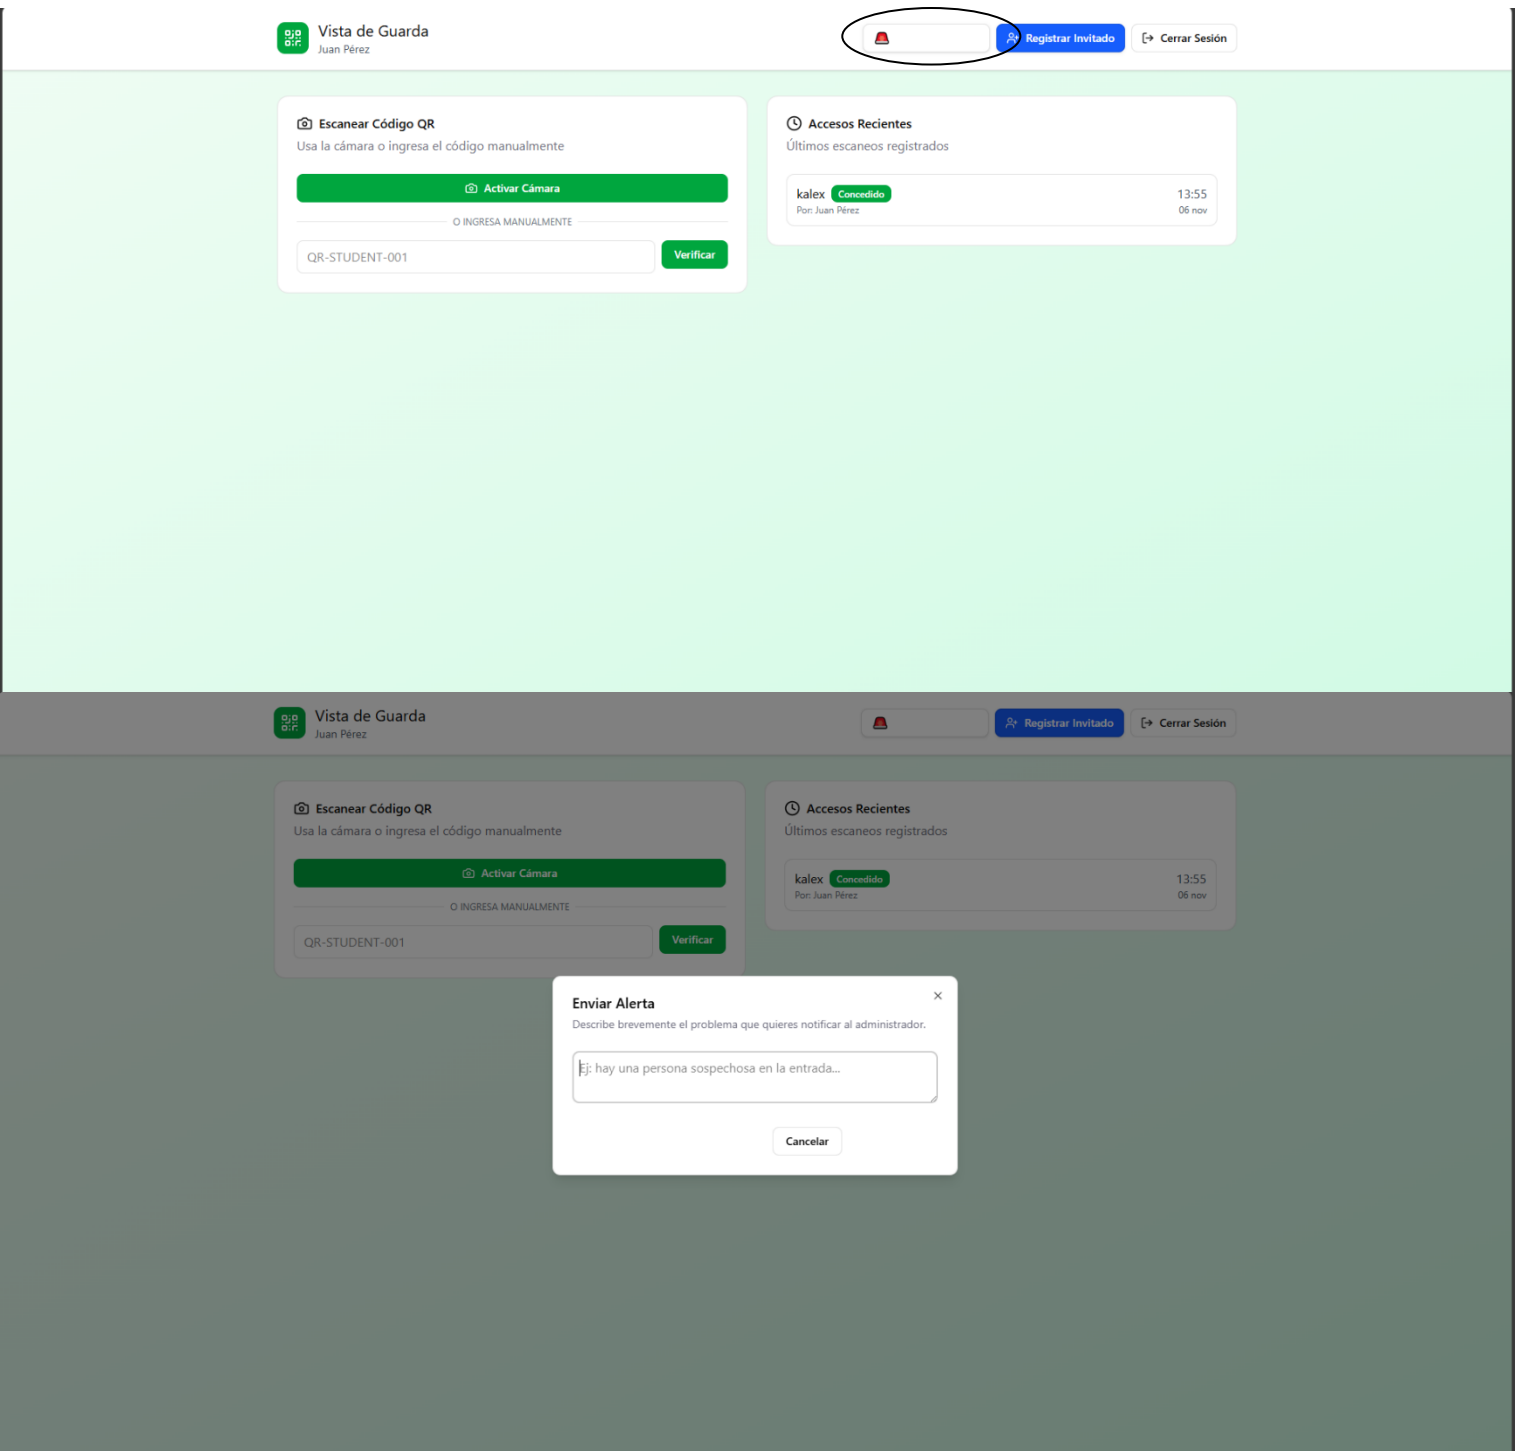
Vista de Guarda
Juan Pérez

Registrar Invitado
Cerrar Sesión

Escanear Código QR
Usa la cámara o ingresa el código manualmente

Activar Cámara

O INGRESA MANUALMENTE

QR-STUDENT-001
Verificar

Accesos Recientes
Últimos escaneos registrados

kalex Concedido
Por: Juan Pérez
13:55
06 nov

Vista de Guarda
Juan Pérez

Registrar Invitado
Cerrar Sesión

Escanear Código QR
Usa la cámara o ingresa el código manualmente

Activar Cámara

O INGRESA MANUALMENTE

QR-STUDENT-001
Verificar

Accesos Recientes
Últimos escaneos registrados

kalex Concedido
Por: Juan Pérez
13:55
06 nov

Enviar Alerta
×
Describe brevemente el problema que quieres notificar al administrador.

Ej: hay una persona sospechosa en la entrada...

Cancelar